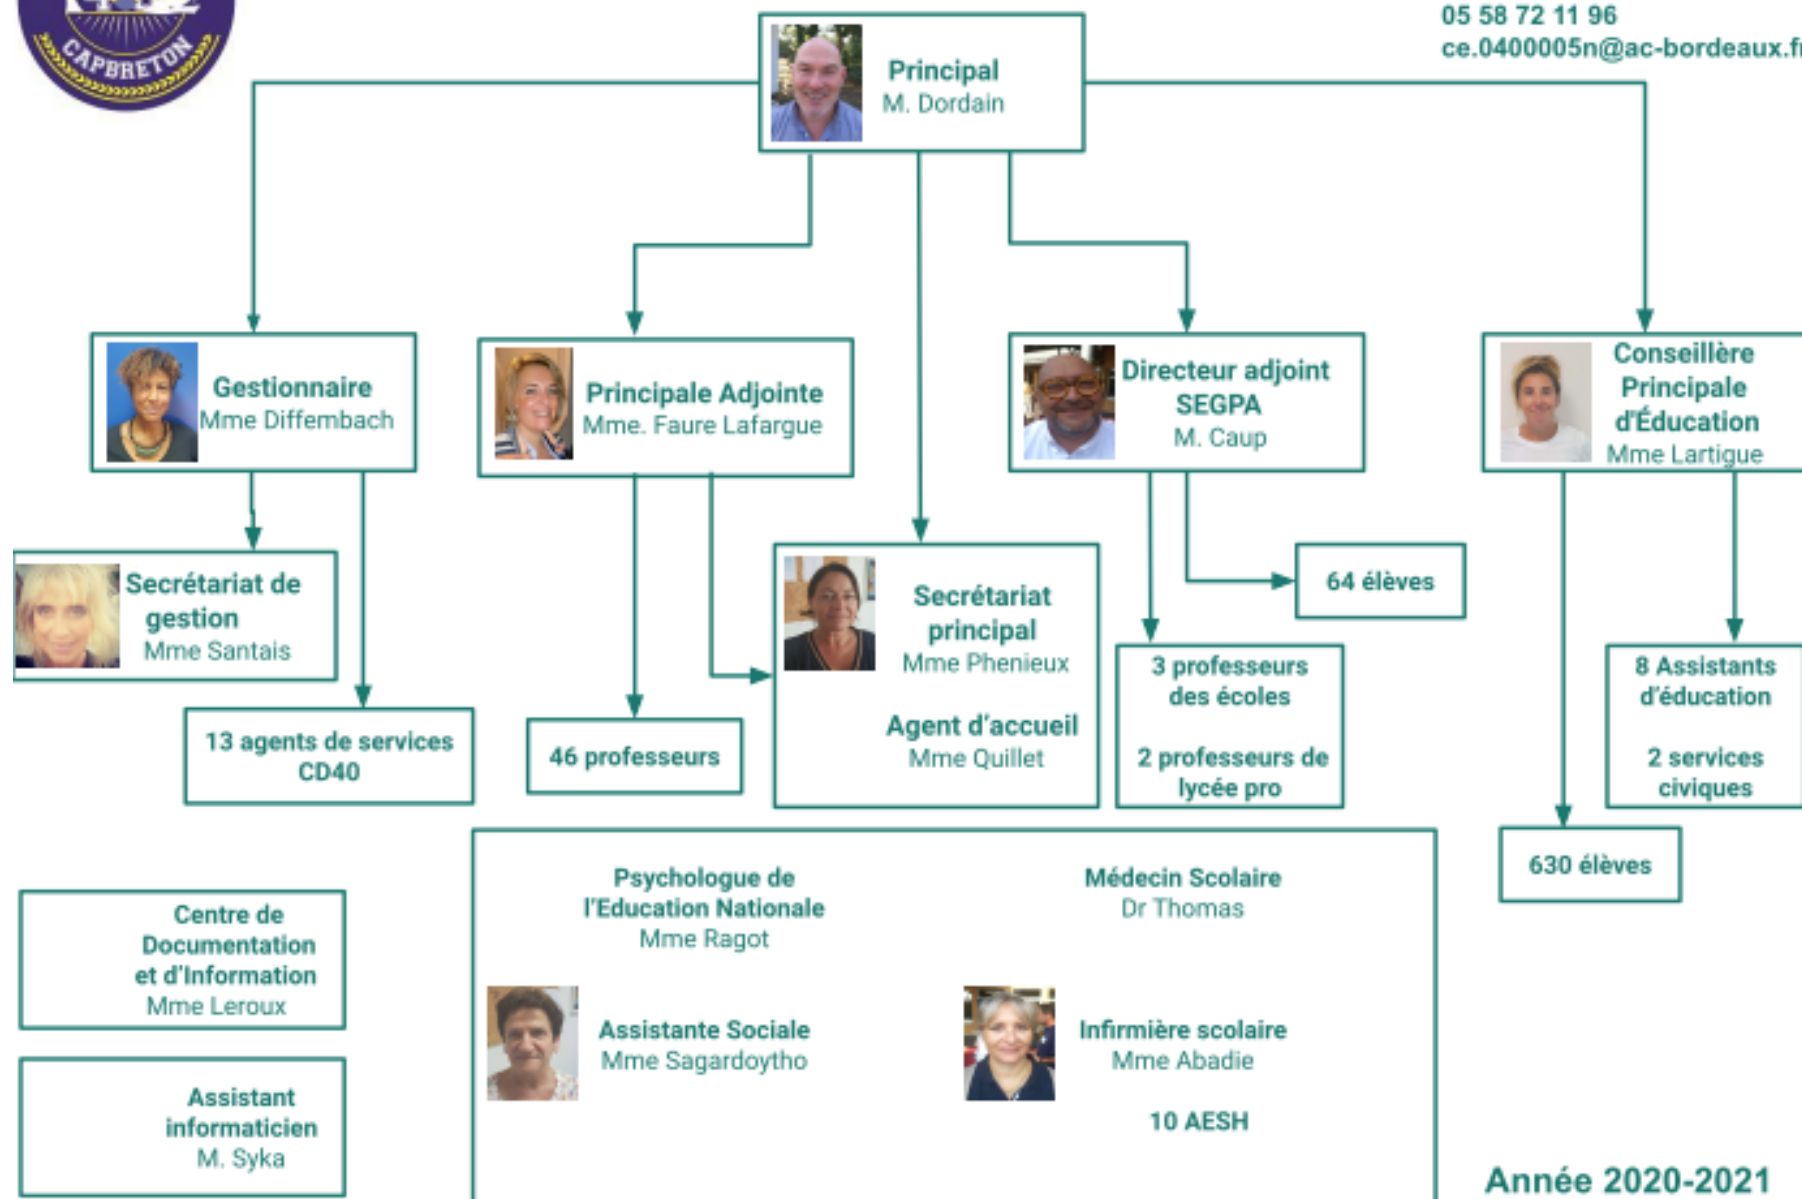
CAPBRETON

05 58 72 11 96
ce.0400005n@ac-bordeaux.f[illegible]

Principal
M. Dordain

Gestionnaire
Mme Diffembach

Principale Adjointe
Mme. Faure Lafargue

Directeur adjoint SEGPA
M. Caup

Conseillère Principale d'Éducation
Mme Lartigue

Secrétariat de gestion
Mme Santais

Secrétariat principal
Mme Phenieux

Agent d'accueil
Mme Quillet

64 élèves

13 agents de services CD40

46 professeurs

3 professeurs des écoles

2 professeurs de lycée pro

8 Assistants d'éducation

2 services civiques

630 élèves

Centre de Documentation et d'Information
Mme Leroux

Assistant informaticien
M. Syka

Psychologue de l'Education Nationale
Mme Ragot

Médecin Scolaire
Dr Thomas

Assistante Sociale
Mme Sagardoytho

Infirmière scolaire
Mme Abadie

10 AESH

Année 2020-2021